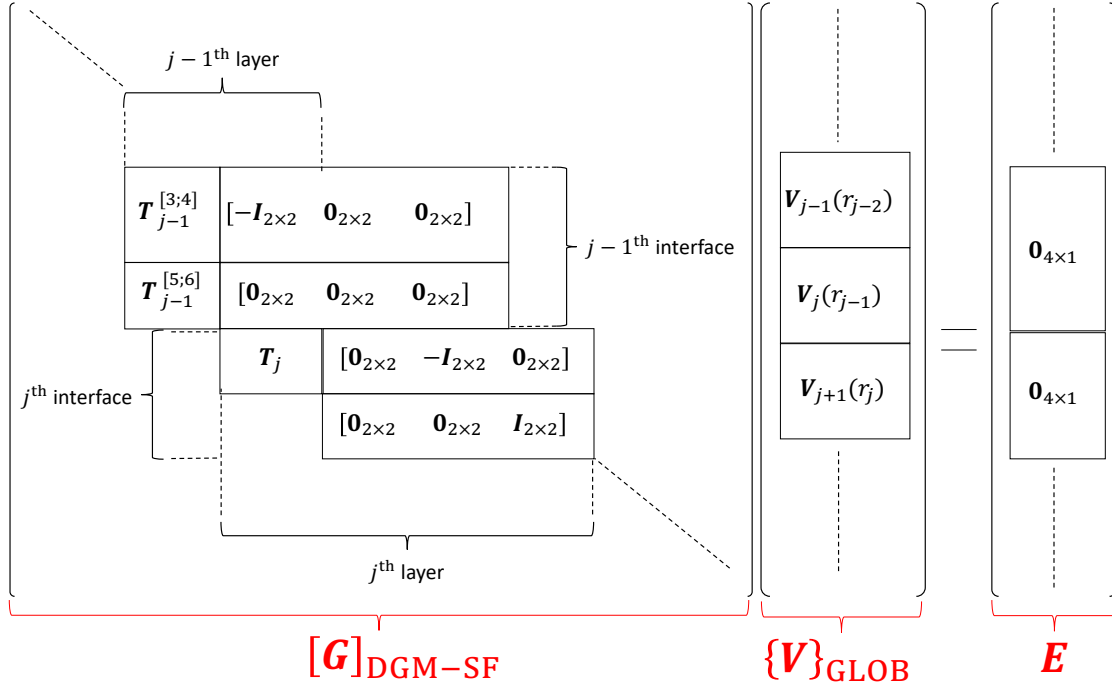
$j-1^{\text{th}}$ layer

$\boldsymbol{T}_{j-1}^{[3;4]}$ $[-\boldsymbol{I}_{2\times2} \quad \mathbf{0}_{2\times2} \quad \mathbf{0}_{2\times2}]$

$\boldsymbol{T}_{j-1}^{[5;6]}$ $[\mathbf{0}_{2\times2} \quad \mathbf{0}_{2\times2} \quad \mathbf{0}_{2\times2}]$

$j-1^{\text{th}}$ interface

$j^{\text{th}}$ interface

$\boldsymbol{T}_j$ $[\mathbf{0}_{2\times2} \quad -\boldsymbol{I}_{2\times2} \quad \mathbf{0}_{2\times2}]$

$[\mathbf{0}_{2\times2} \quad \mathbf{0}_{2\times2} \quad \boldsymbol{I}_{2\times2}]$

$j^{\text{th}}$ layer

$\boldsymbol{V}_{j-1}(r_{j-2})$

$\boldsymbol{V}_j(r_{j-1})$

$\boldsymbol{V}_{j+1}(r_j)$

$=$

$\mathbf{0}_{4\times1}$

$\mathbf{0}_{4\times1}$

$[\boldsymbol{G}]_{\text{DGM-SF}}$ $\{\boldsymbol{V}\}_{\text{GLOB}}$ $\boldsymbol{E}$